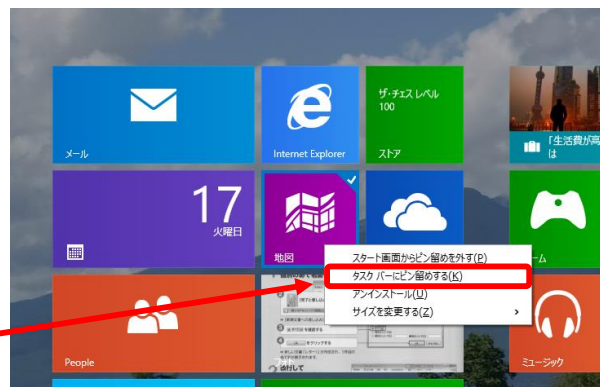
メール

Internet Explorer

ザ・チェス レベル
100
ストア

「生活費が高
は

17
火曜日

地図

ーム

スタート画面からピン留めを外す(P)
タスク バーにピン留めする(K)
アンインストール(U)
サイズを変更する(Z)

People

ミュージック